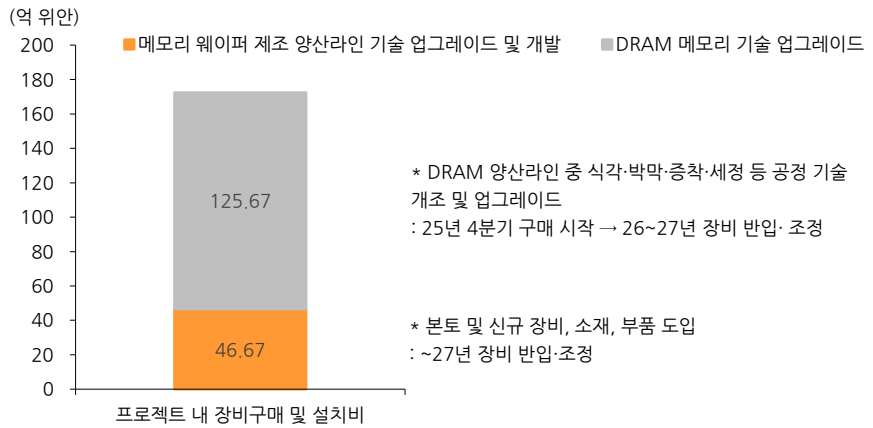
(억 위안)

메모리 웨이퍼 제조 양산라인 기술 업그레이드 및 개발
DRAM 메모리 기술 업그레이드

200
180
160
140
120
100
80
60
40
20
0

125.67

46.67

프로젝트 내 장비구매 및 설치비

* DRAM 양산라인 중 식각·박막·증착·세정 등 공정 기술 개조 및 업그레이드
: 25년 4분기 구매 시작 → 26~27년 장비 반입· 조정

* 본토 및 신규 장비, 소재, 부품 도입
: ~27년 장비 반입·조정